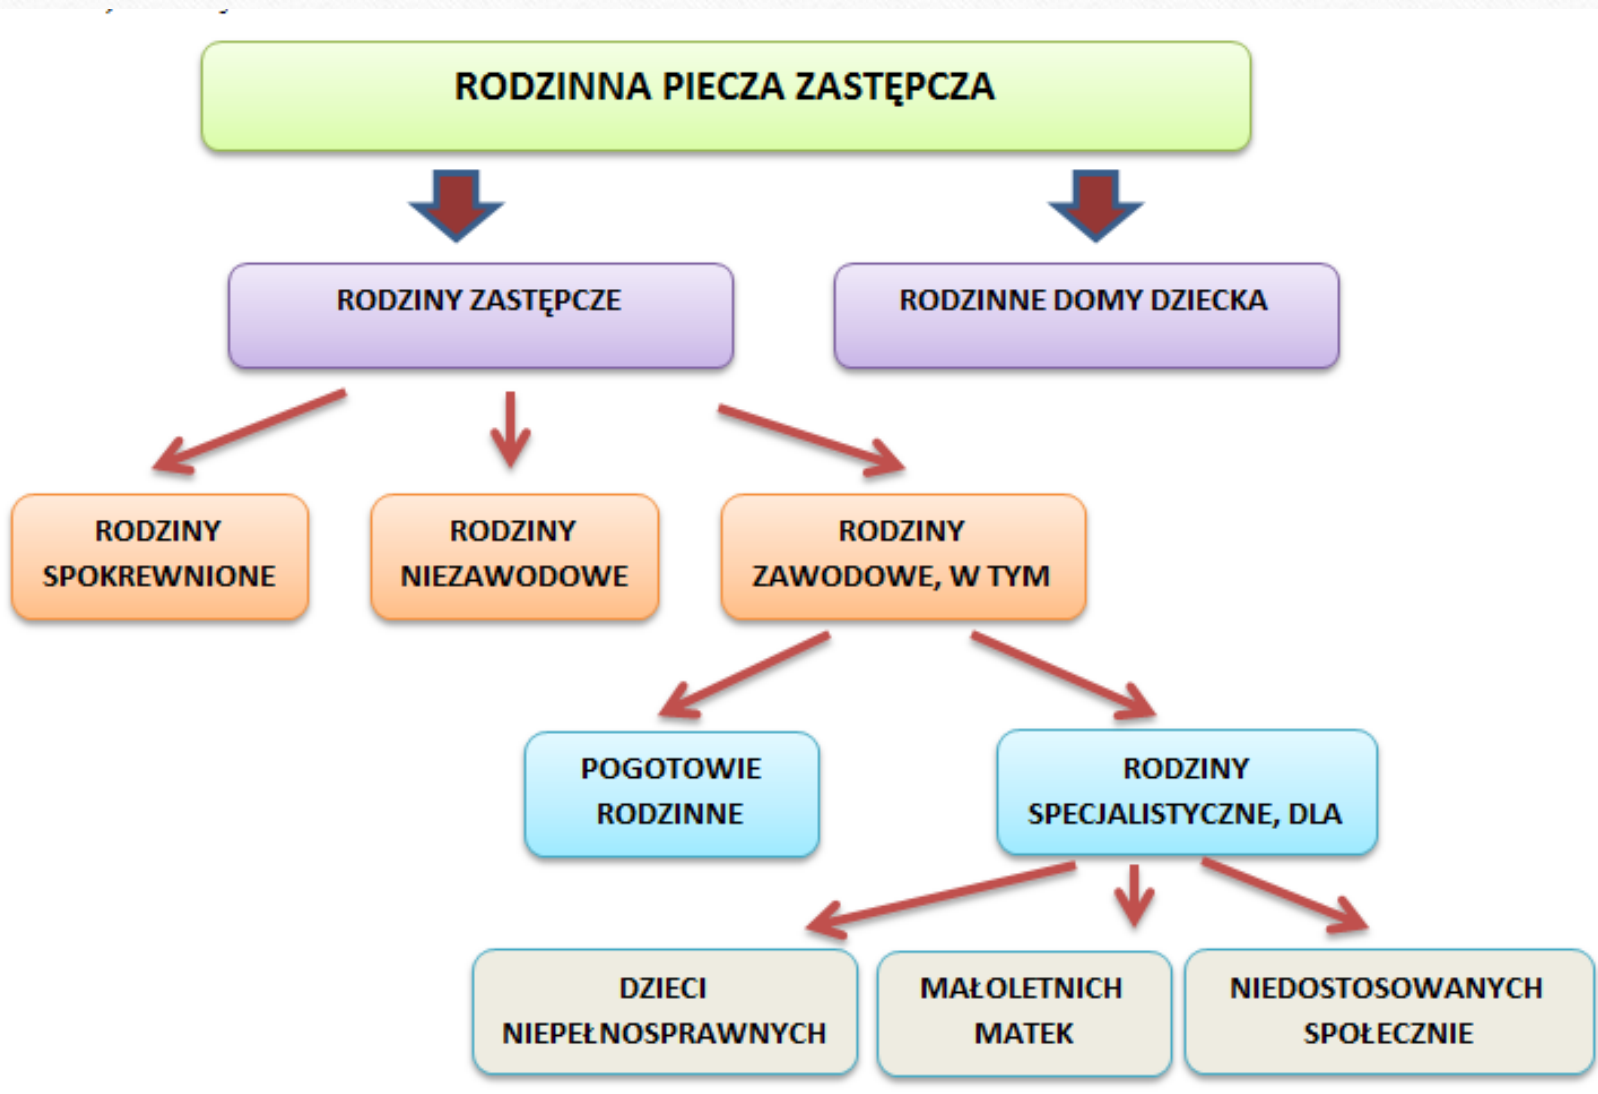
RODZINNA PIECZA ZASTĘPCZA

RODZINY ZASTĘPCZE

RODZINNE DOMY DZIECKA

RODZINY SPOKREWNIONE

RODZINY NIEZAWODOWE

RODZINY ZAWODOWE, W TYM

POGOTOWIE RODZINNE

RODZINY SPECJALISTYCZNE, DLA

DZIECI NIEPEŁNOSPRAWNYCH

MAŁOLETNICH MATEK

NIEDOSTOSOWANYCH SPOŁECZNIE